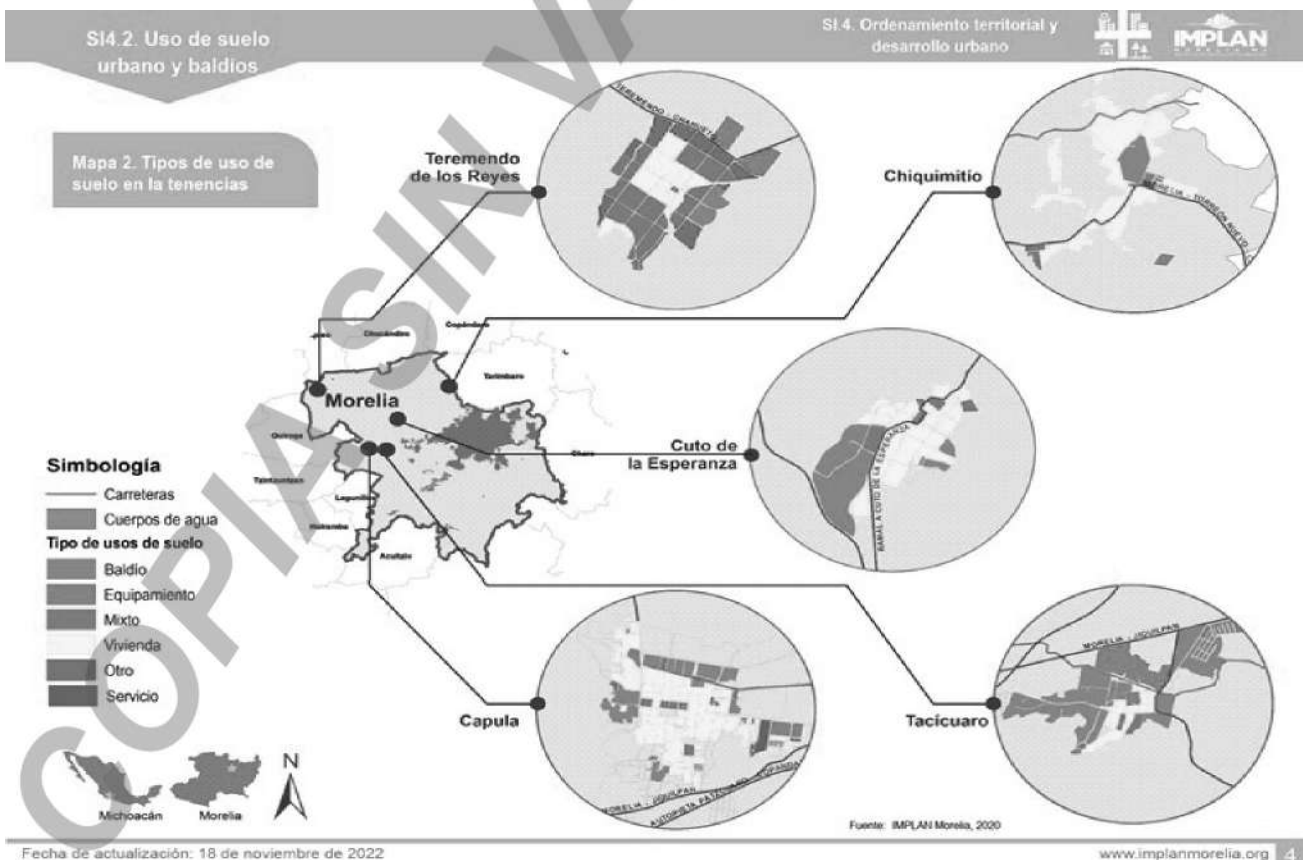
SI4.2. Uso de suelo urbano y baldíos

SI.4. Ordenamiento territorial y desarrollo urbano

IMPLAN

COPIA SIN V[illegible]

Mapa 2. Tipos de uso de suelo en la tenencias

Teremendo de los Reyes

TEREMENDO - CHARO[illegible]

Chiquimitío

MORELIA - TORREÓN NUEVO

Chiquimitío

Capula

Tarímbaro

Morelia

Quiroga

Charo

Tzintzuntzan

Lagunillas

Huiramba

Acuitzio

Cuto de la Esperanza

RAMAL A CUTO DE LA ESPERANZA

Simbología

Carreteras

Cuerpos de agua

Tipo de usos de suelo

Baldío

Equipamiento

Mixto

Vivienda

Otro

Servicio

Capula

MORELIA - JIQUILPAN

AUTOPISTA PÁTZCUARO - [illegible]

Tacícuaro

MORELIA - JIQUILPAN

Michoacán

Morelia

N

Fuente: IMPLAN Morelia, 2020

Fecha de actualización: 18 de noviembre de 2022

www.implanmorelia.org 4